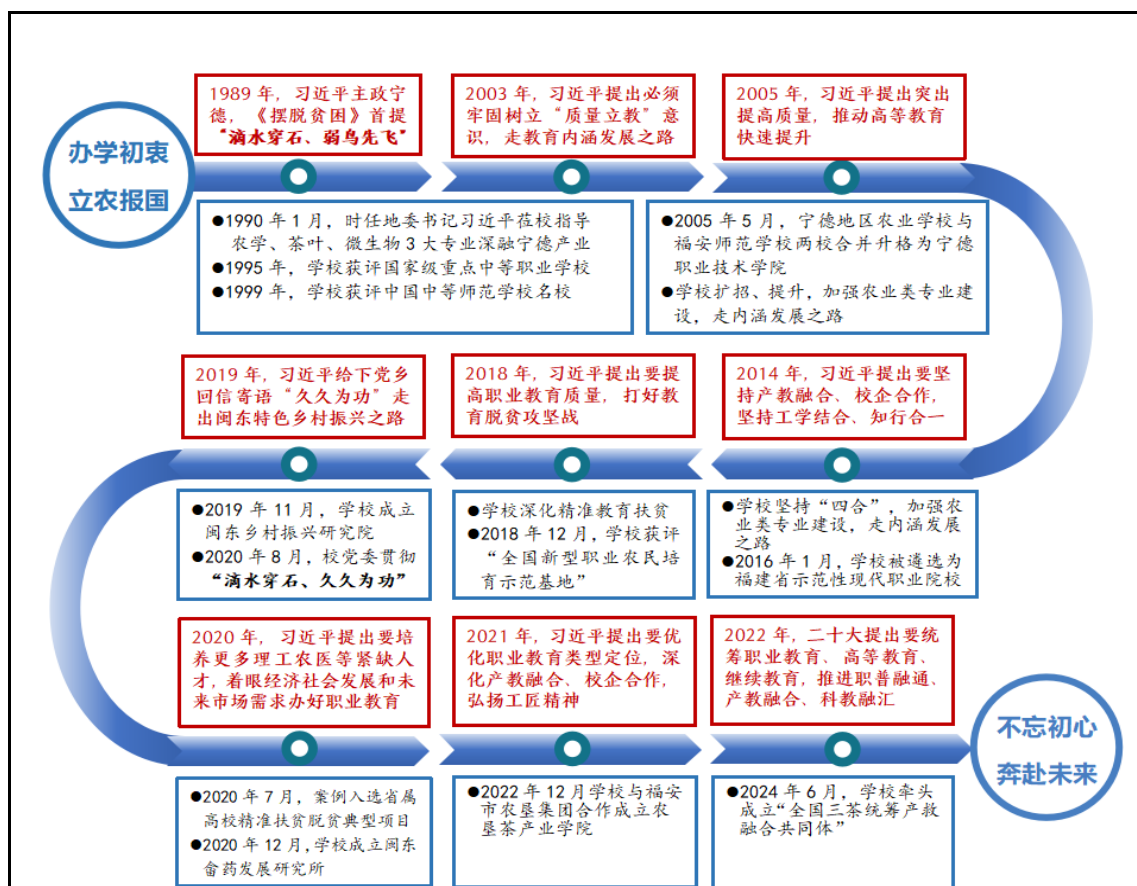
办学初衷
立农报国

1989 年，习近平主政宁德，《摆脱贫困》首提“滴水穿石、弱鸟先飞”

2003 年，习近平提出必须牢固树立“质量立教”意识，走教育内涵发展之路

2005 年，习近平提出突出提高质量，推动高等教育快速提升

●1990 年 1 月，时任地委书记习近平莅校指导农学、茶叶、微生物 3 大专业深融宁德产业
●1995 年，学校获评国家级重点中等职业学校
●1999 年，学校获评中国中等师范学校名校

●2005 年 5 月，宁德地区农业学校与福安师范学校两校合并升格为宁德职业技术学院
●学校扩招、提升，加强农业类专业建设，走内涵发展之路

2019 年，习近平给下党乡回信寄语“久久为功”走出闽东特色乡村振兴之路

2018 年，习近平提出要提高职业教育质量，打好教育脱贫攻坚战

2014 年，习近平提出要坚持产教融合、校企合作，坚持工学结合、知行合一

●2019 年 11 月，学校成立闽东乡村振兴研究院
●2020 年 8 月，校党委贯彻“滴水穿石、久久为功”

●学校深化精准教育扶贫
●2018 年 12 月，学校获评“全国新型职业农民培育示范基地”

●学校坚持“四合”，加强农业类专业建设，走内涵发展之路
●2016 年 1 月，学校被遴选为福建省示范性现代职业院校

2020 年，习近平提出要培养更多理工农医等紧缺人才，着眼经济社会发展和未来市场需求办好职业教育

2021 年，习近平提出要优化职业教育类型定位，深化产教融合、校企合作，弘扬工匠精神

2022 年，二十大提出要统筹职业教育、高等教育、继续教育，推进职普融通、产教融合、科教融汇

不忘初心
奔赴未来

●2020 年 7 月，案例入选省属高校精准扶贫脱贫典型项目
●2020 年 12 月，学校成立闽东畜药发展研究所

●2022 年 12 月学校与福安市农垦集团合作成立农垦茶产业学院

●2024 年 6 月，学校牵头成立“全国三茶统筹产教融合共同体”